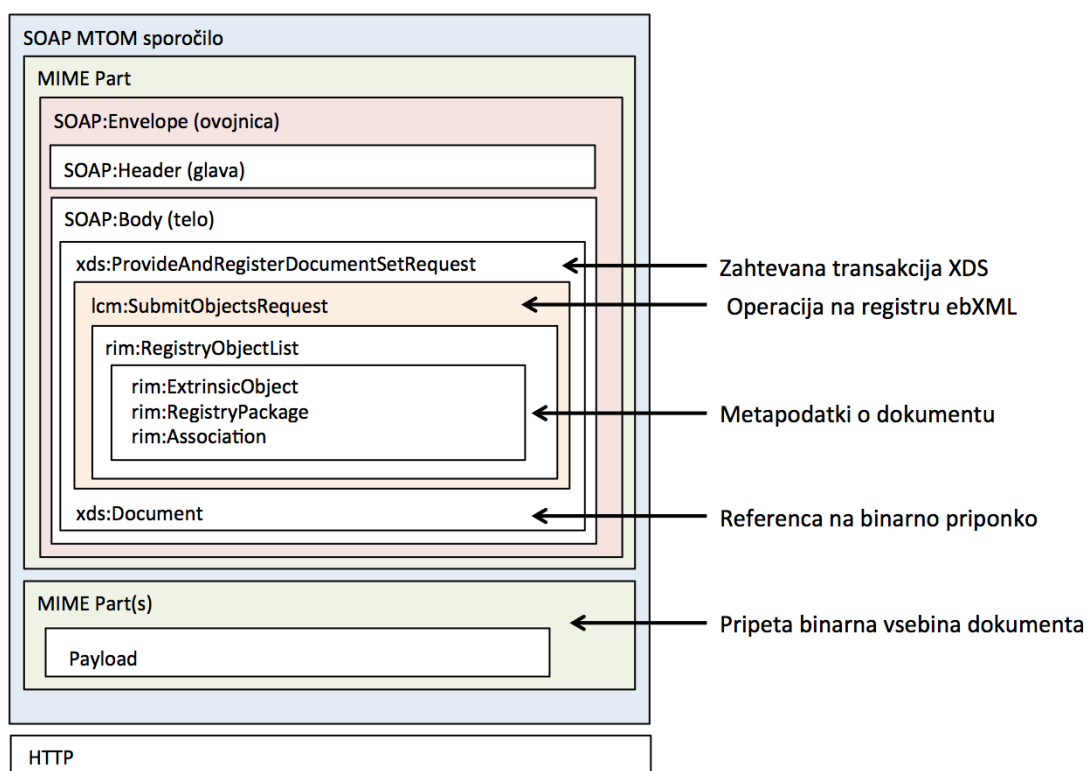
SOAP MTOM sporočilo

MIME Part

SOAP:Envelope (ovojnica)

SOAP:Header (glava)

SOAP:Body (telo)

xds:ProvideAndRegisterDocumentSetRequest

Zahtevana transakcija XDS

lcm:SubmitObjectsRequest

Operacija na registru ebXML

rim:RegistryObjectList

rim:ExtrinsicObject
rim:RegistryPackage
rim:Association

Metapodatki o dokumentu

xds:Document

Referenca na binarno priponko

MIME Part(s)

Payload

Pripeta binarna vsebina dokumenta

HTTP